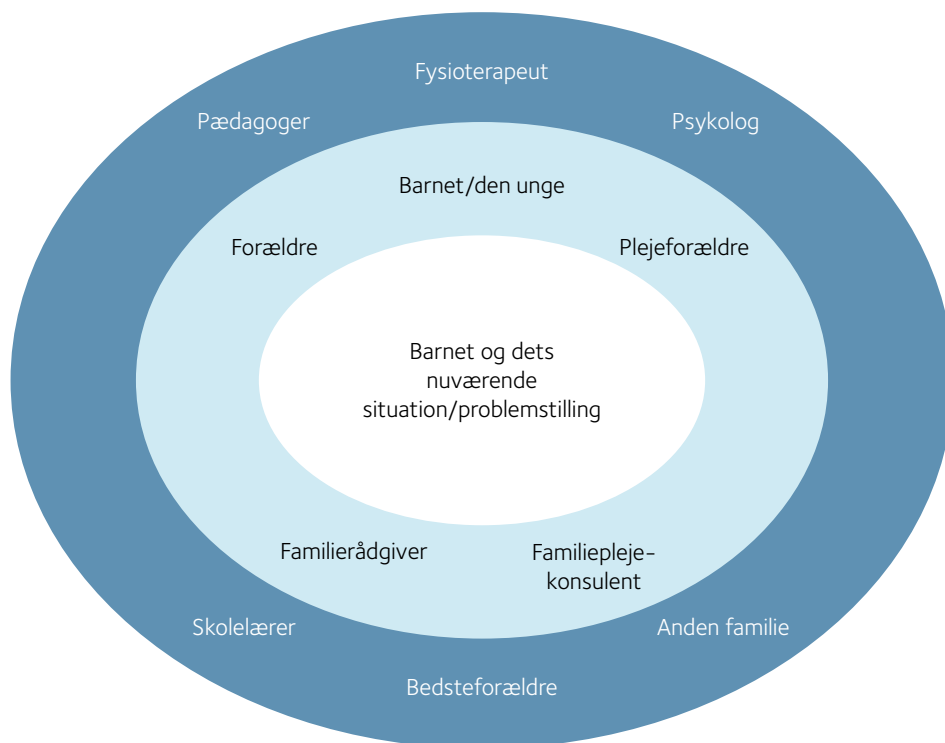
Fysioterapeut

Pædagoger

Psykolog

Barnet/den unge

Forældre

Plejeforældre

Barnet og dets nuværende situation/problemstilling

Familierådgiver

Familieplejekonsulent

Skolelærer

Anden familie

Bedsteforældre